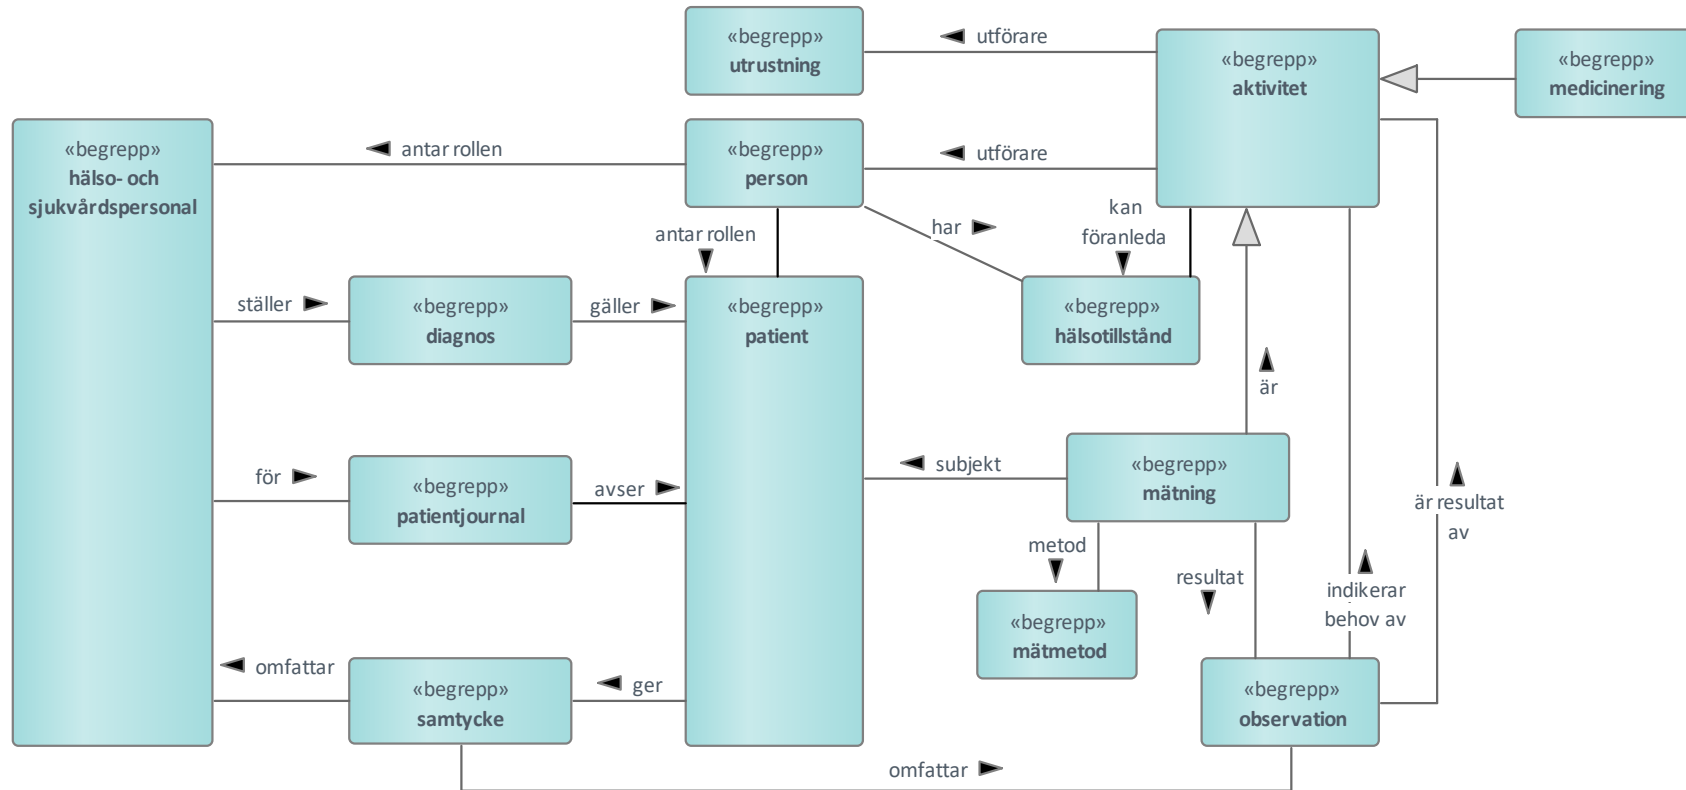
«begrepp»
utrustning

◄ utförare

«begrepp»
aktivitet

«begrepp»
medicinering

«begrepp»
hälso- och sjukvårdspersonal

◄ antar rollen

«begrepp»
person

◄ utförare

kan föranleda

har ►

antar rollen

ställer ►

«begrepp»
diagnos

gäller ►

«begrepp»
patient

«begrepp»
hälsotillstånd

är

för ►

«begrepp»
patientjournal

avser ►

◄ subjekt

«begrepp»
mätning

är resultat av

metod

resultat

indikerar behov av

«begrepp»
mätmetod

◄ omfattar

«begrepp»
samtycke

◄ ger

«begrepp»
observation

omfattar ►